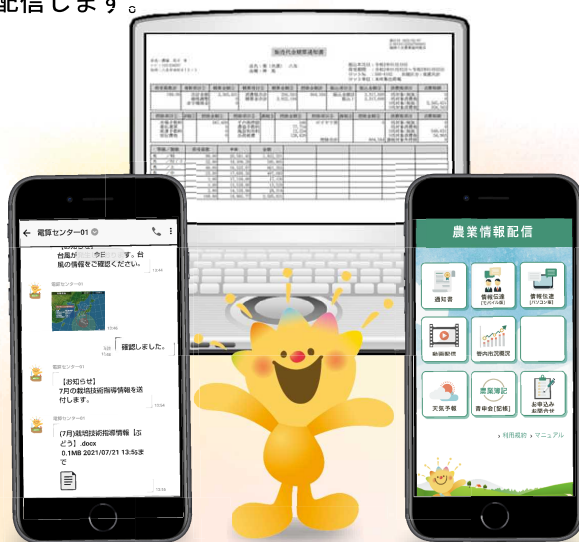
配信します。

販売代金精算通知書

← 電算センター01

台風が　　今日　　す。台風の情報をご確認ください。

電算センター01

確認しました。

電算センター01

【お知らせ】
7月の栽培技術指導情報を送付します。

電算センター01

(7月)栽培技術指導情報【ぶどう】.docx
0.1MB 2021/07/21 13:55まで

農業情報配信

通知書

情報伝達 [センター等]

情報伝達 [パソコン等]

動画配信

管内市況概況

天気予報

農業簿記 青申会[記帳]

お申込み お問合せ

› 利用規約 › マニュアル